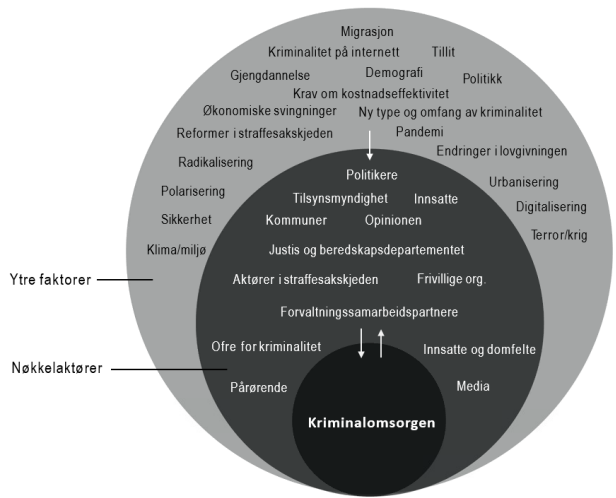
Migrasjon
Kriminalitet på internett
Tillit
Gjengdannelse
Demografi
Politikk
Krav om kostnadseffektivitet
Økonomiske svingninger
Ny type og omfang av kriminalitet
Reformer i straffesakskjeden
Pandemi
Endringer i lovgivningen
Radikalisering
Polarisering
Urbanisering
Sikkerhet
Digitalisering
Klima/miljø
Terror/krig

Politikere
Tilsynsmyndighet
Innsatte
Kommuner
Opinionen
Justis og beredskapsdepartementet
Aktører i straffesakskjeden
Frivillige org.
Forvaltningssamarbeidspartnere
Ofre for kriminalitet
Innsatte og domfelte
Pårørende
Media

Kriminalomsorgen

Ytre faktorer
Nøkkelaktører